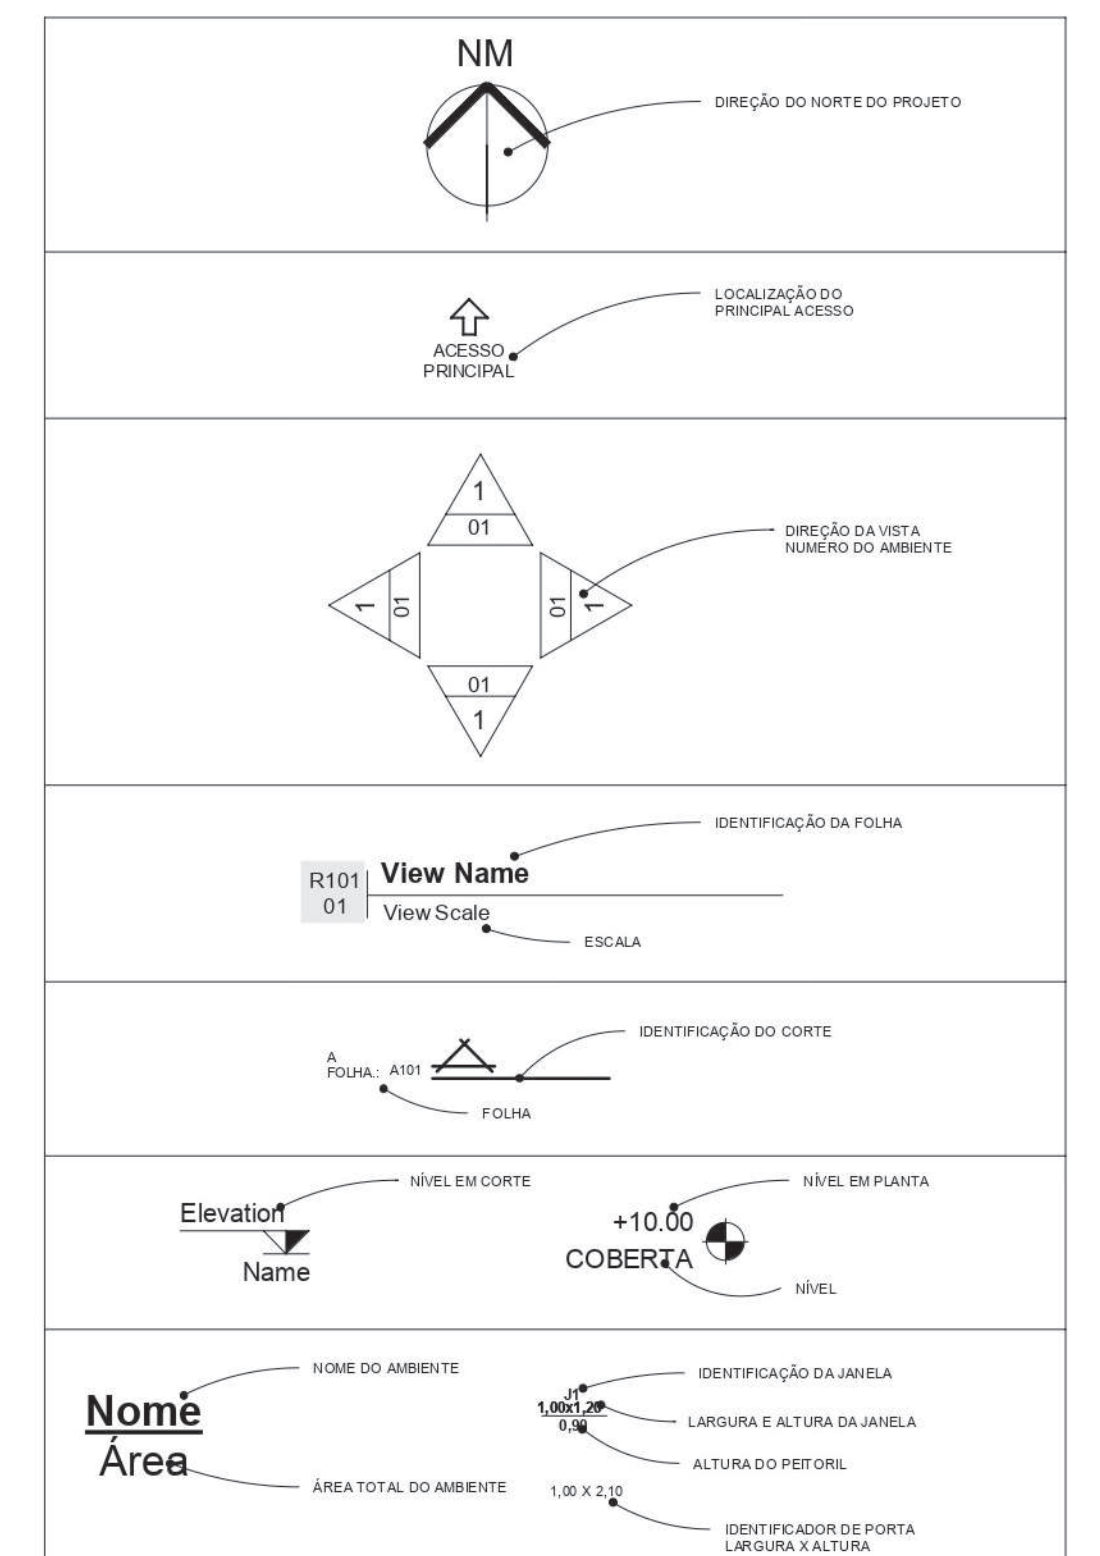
NM

DIREÇÃO DO NORTE DO PROJETO

ACESSO PRINCIPAL

LOCALIZAÇÃO DO PRINCIPAL ACESSO

1
01

1
01

01
1

01
1

DIREÇÃO DA VISTA
NUMERO DO AMBIENTE

IDENTIFICAÇÃO DA FOLHA

R101
01

View Name

View Scale

ESCALA

IDENTIFICAÇÃO DO CORTE

A
FOLHA.: A101

FOLHA

NÍVEL EM CORTE

Elevation

Name

NÍVEL EM PLANTA

+10.00
COBERTA

NÍVEL

NOME DO AMBIENTE

Nome
Área

ÁREA TOTAL DO AMBIENTE

J1
1,00x1,20
0,90

IDENTIFICAÇÃO DA JANELA

LARGURA E ALTURA DA JANELA

ALTURA DO PEITORIL

1,00 X 2,10

IDENTIFICADOR DE PORTA
LARGURA X ALTURA